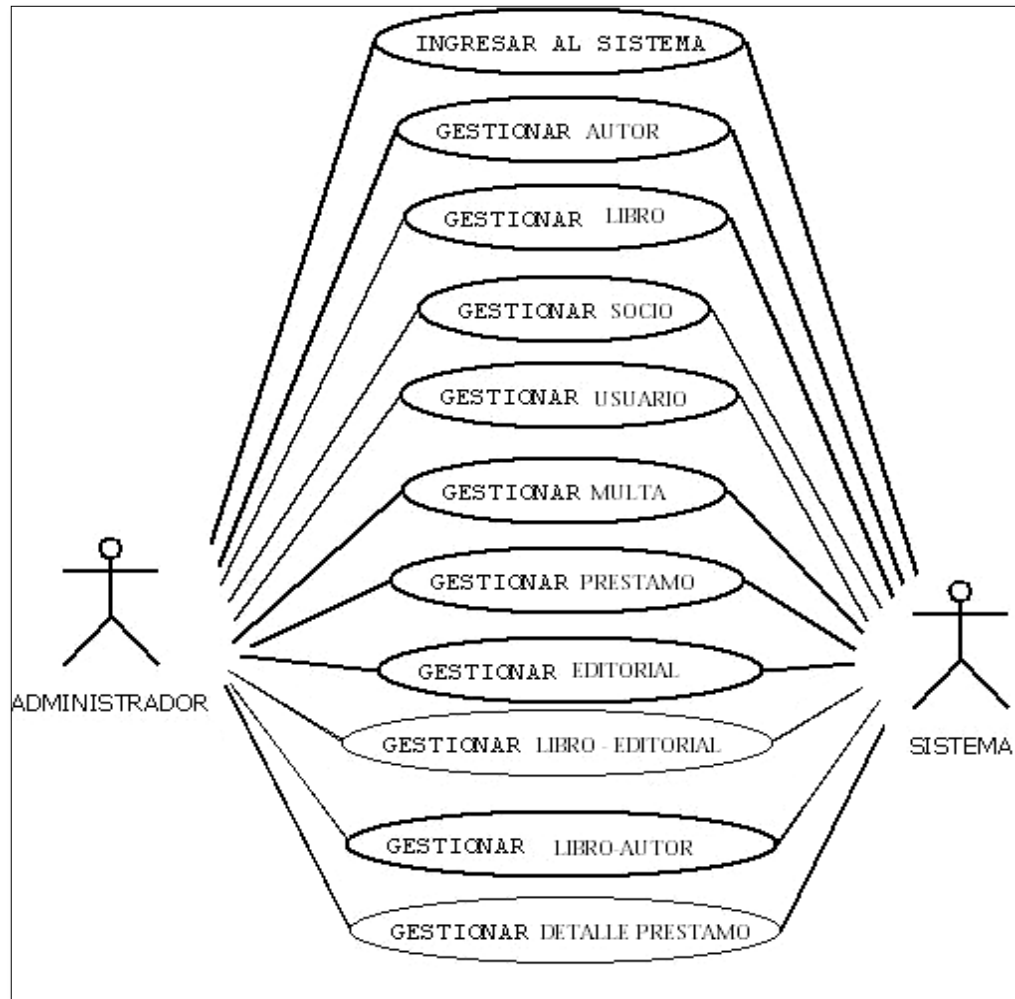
INGRESAR AL SISTEMA

GESTIONAR AUTOR

GESTIONAR LIBRO

GESTIONAR SOCIO

GESTIONAR USUARIO

GESTIONAR MULTA

GESTIONAR PRESTAMO

GESTIONAR EDITORIAL

GESTIONAR LIBRO - EDITORIAL

GESTIONAR LIBRO-AUTOR

GESTIONAR DETALLE PRESTAMO

ADMINISTRADOR

SISTEMA